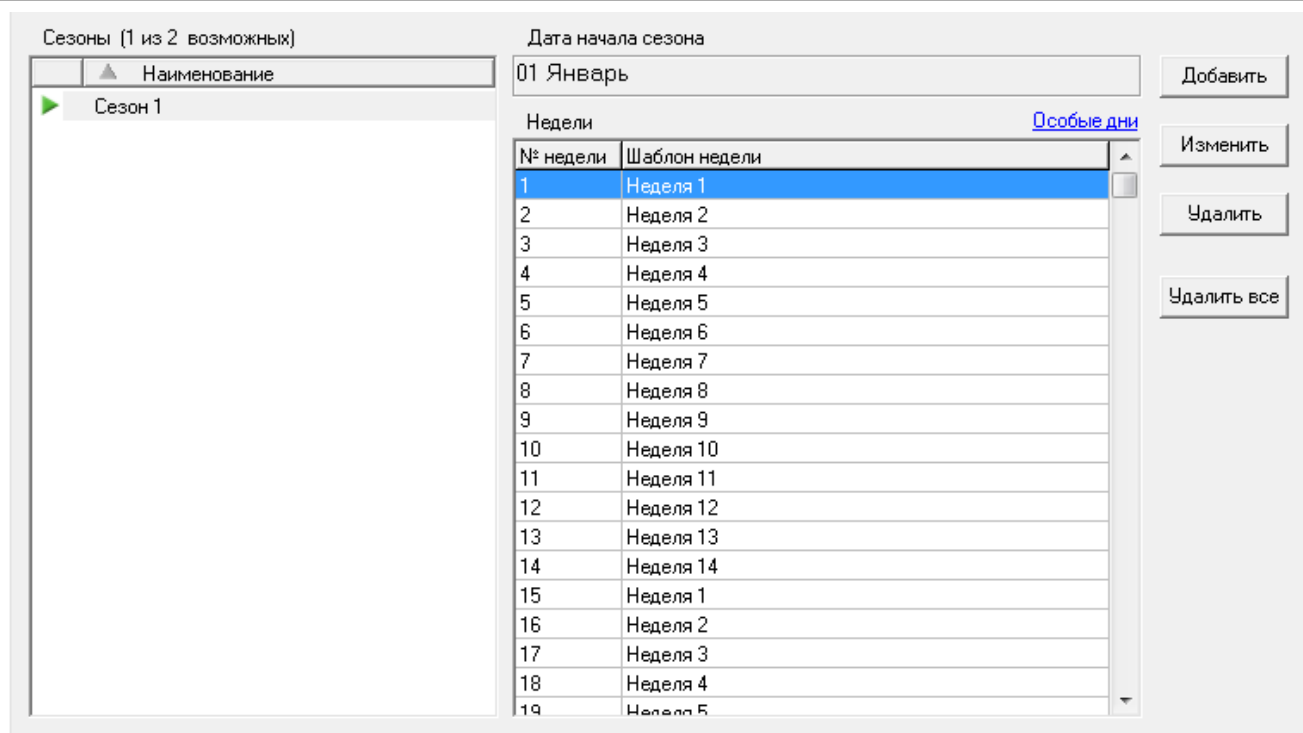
Сезоны (1 из 2 возможных)

| | Наименование |
|---|---|
| | Сезон 1 |

Дата начала сезона

01 Январь

Недели

Особые дни

| № недели | Шаблон недели |
|---|---|
| 1 | Неделя 1 |
| 2 | Неделя 2 |
| 3 | Неделя 3 |
| 4 | Неделя 4 |
| 5 | Неделя 5 |
| 6 | Неделя 6 |
| 7 | Неделя 7 |
| 8 | Неделя 8 |
| 9 | Неделя 9 |
| 10 | Неделя 10 |
| 11 | Неделя 11 |
| 12 | Неделя 12 |
| 13 | Неделя 13 |
| 14 | Неделя 14 |
| 15 | Неделя 1 |
| 16 | Неделя 2 |
| 17 | Неделя 3 |
| 18 | Неделя 4 |
| 19 | Неделя 5 |

Добавить

Изменить

Удалить

Удалить все